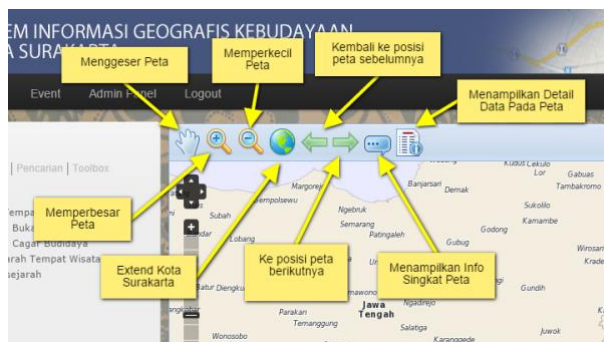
EM INFORMASI GEOGRAFIS KEBUDAYAAN
A SURAKARTA

Menggeser Peta

Memperkecil Peta

Kembali ke posisi peta sebelumnya

Menampilkan Detail Data Pada Peta

Event Admin Panel Logout

| Pencarian | Toolbox

Tempat
Buka
Cagar Budidaya
arah Tempat Wisata
sejarah

Memperbesar Peta

Extend Kota Surakarta

Ke posisi peta berikutnya

Menampilkan Info Singkat Peta

Kudus Cakulo
Lor
Gabuas
Tambakromo
Banjarsari
Demak
Margorejo
Tempolsewu
Subah
Ngebruk
Sukolilo
Semarang
Kamambe
Godong
Lobang
Patingaleh
Gubug
Wirosari
Krade
Batur Dlengku
Gundih
Jawa Tengah
Parakan
Temanggung
Ngadirejo
Salatiga
Jurwok
Wonosobo
Karanggede